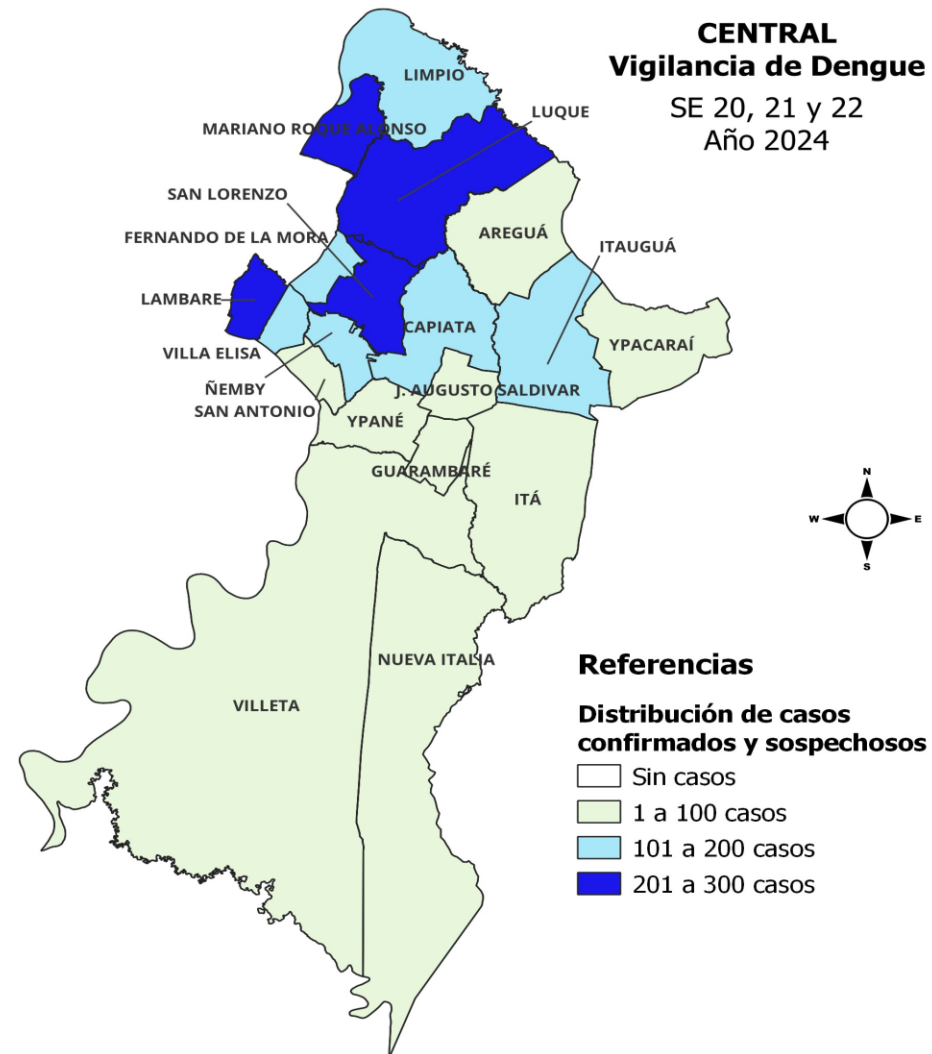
CENTRAL
Vigilancia de Dengue
SE 20, 21 y 22
Año 2024

LIMPIO
MARIANO ROQUE ALONSO
LUQUE
SAN LORENZO
FERNANDO DE LA MORA
AREGUÁ
ITAUGUÁ
LAMBARE
CAPIATA
YPACARAÍ
VILLA ELISA
ÑEMBY
SAN ANTONIO
J. AUGUSTO SALDIVAR
YPANÉ
GUARAMBARÉ
ITÁ
NUEVA ITALIA
VILLETA

N
W
E
S

Referencias
Distribución de casos confirmados y sospechosos
Sin casos
1 a 100 casos
101 a 200 casos
201 a 300 casos